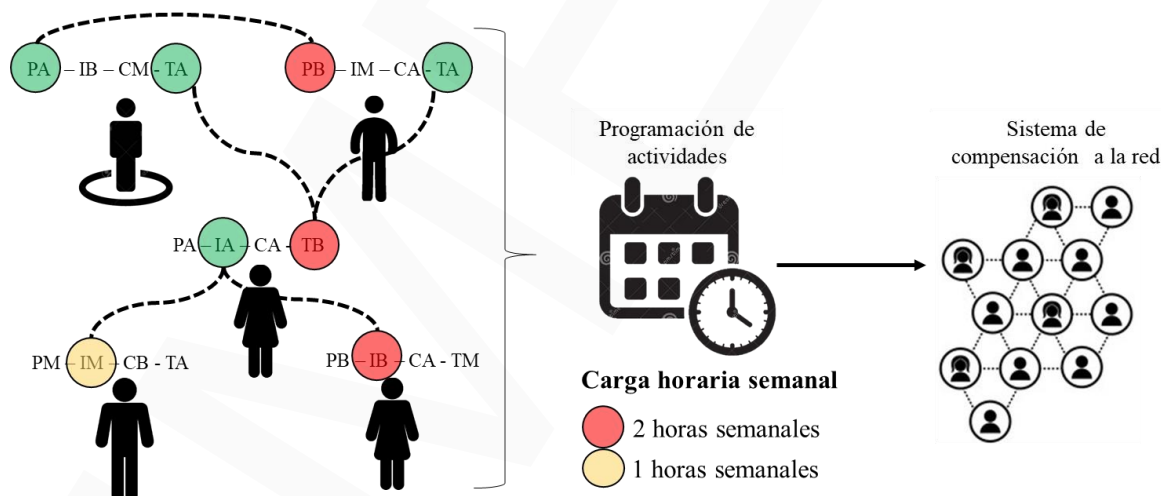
PA – IB – CM - TA

PB - IM – CA - TA

PA – IA – CA - TB

PM – IM – CB - TA

PB – IB – CA - TM

Programación de actividades

Carga horaria semanal

2 horas semanales

1 horas semanales

Sistema de compensación a la red